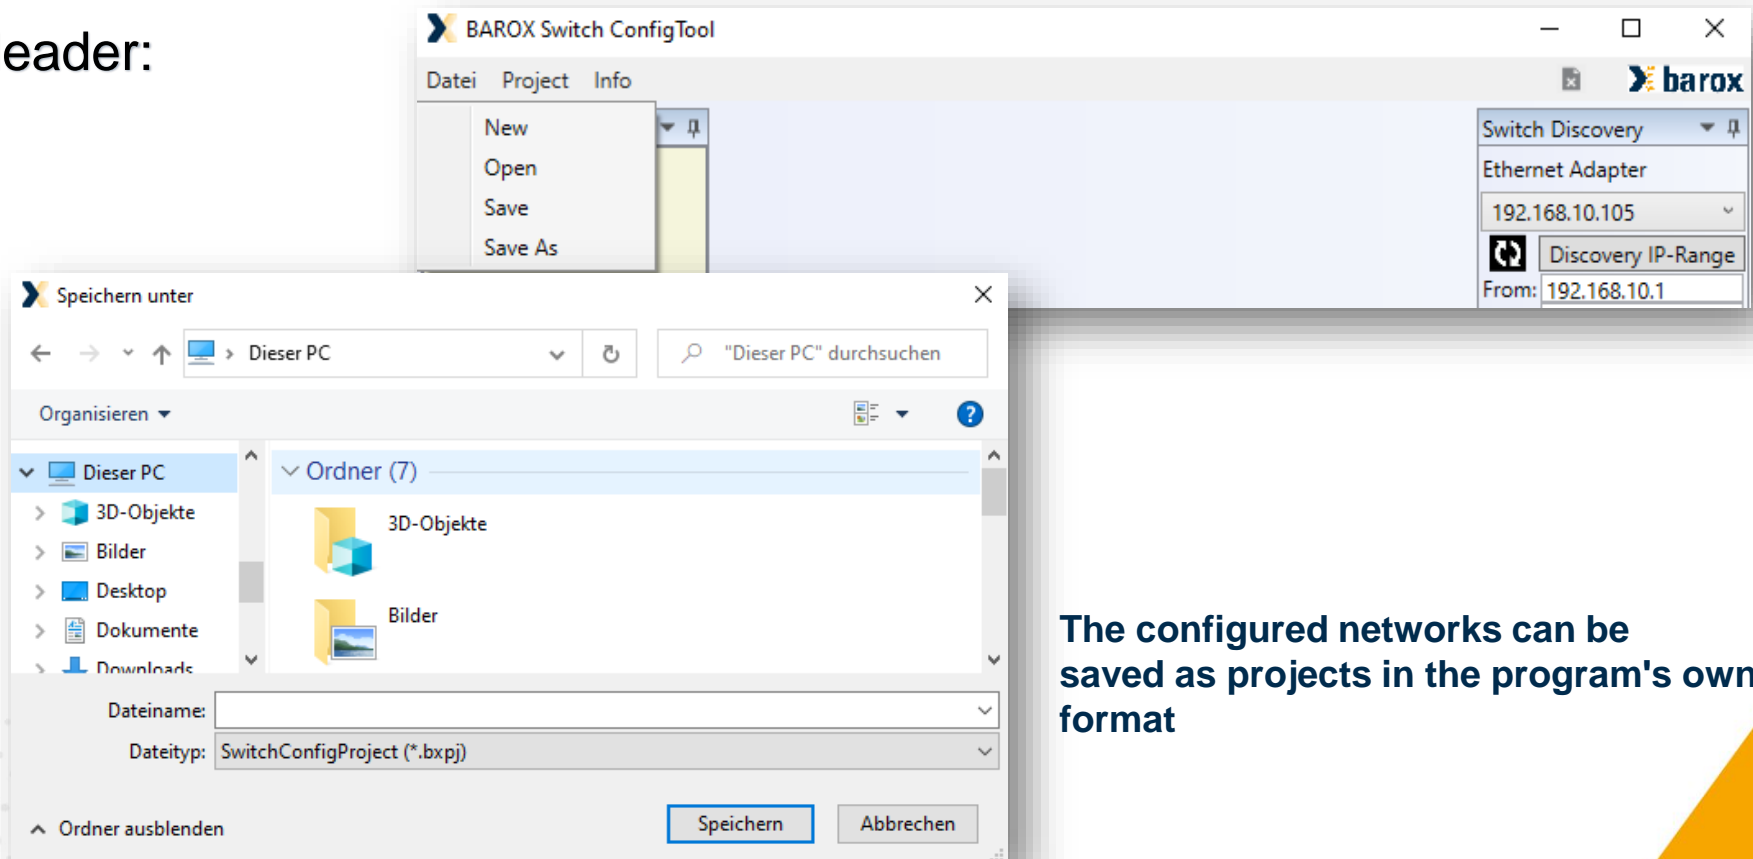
eader:

BAROX Switch ConfigTool

Datei Project Info

barox

New
Open
Save
Save As

Switch Discovery
Ethernet Adapter
192.168.10.105
Discovery IP-Range
From: 192.168.10.1

Speichern unter

Dieser PC
"Dieser PC" durchsuchen

Organisieren

Dieser PC
3D-Objekte
Bilder
Desktop
Dokumente
Downloads

Ordner (7)
3D-Objekte
Bilder

Dateiname:
Dateityp: SwitchConfigProject (*.bxpj)

Ordner ausblenden
Speichern
Abbrechen

The configured networks can be saved as projects in the program's own format